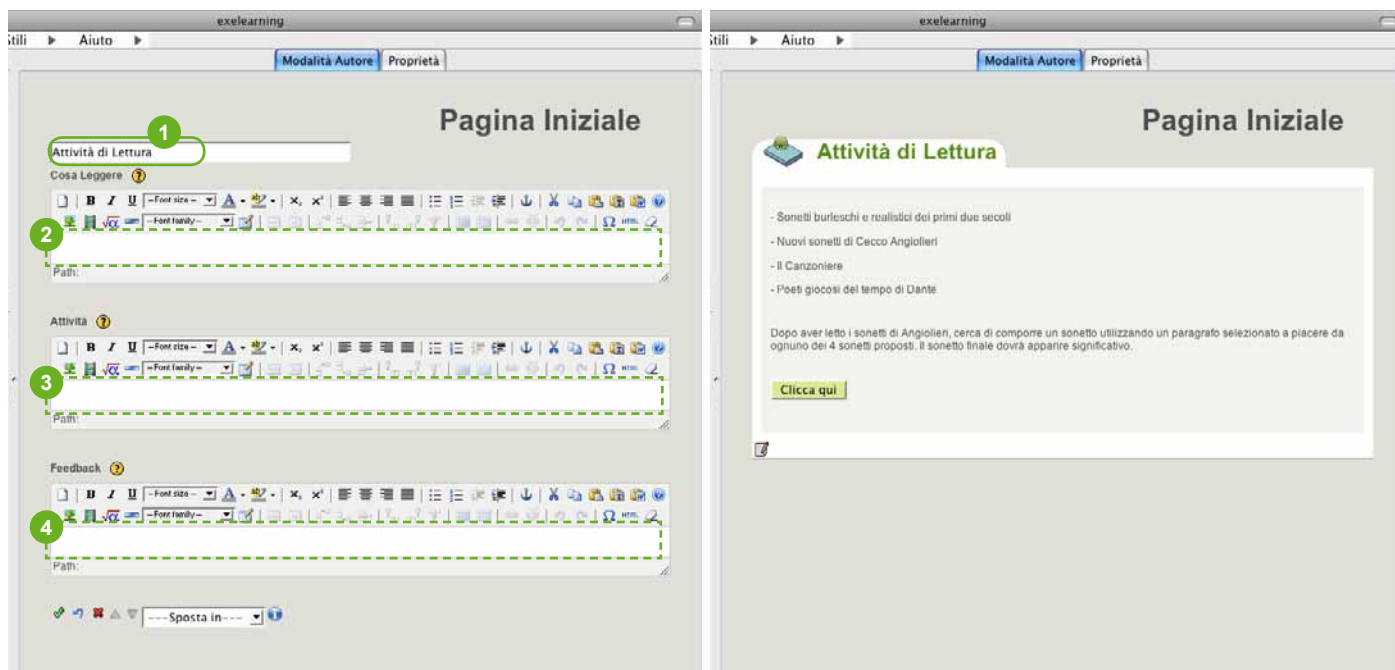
exelearning

Stili Aiuto

Modalità Autore Proprietà

Pagina Iniziale

1

Attività di Lettura

Cosa Leggere

B I U --Font size-- A ×₂ ×²

--Font family-- Ω HTML

2

Path:

Attività

B I U --Font size-- A ×₂ ×²

--Font family-- Ω HTML

3

Path:

Feedback

B I U --Font size-- A ×₂ ×²

--Font family-- Ω HTML

4

Path:

---Sposta in---

exelearning

Stili Aiuto

Modalità Autore Proprietà

Pagina Iniziale

Attività di Lettura

- Sonetti burleschi e realistici dei primi due secoli

- Nuovi sonetti di Cecco Angiolieri

- Il Canzoniere

- Poeti giocosi del tempo di Dante

Dopo aver letto i sonetti di Angiolieri, cerca di comporre un sonetto utilizzando un paragrafo selezionato a piacere da ognuno dei 4 sonetti proposti. Il sonetto finale dovrà apparire significativo.

Clicca qui